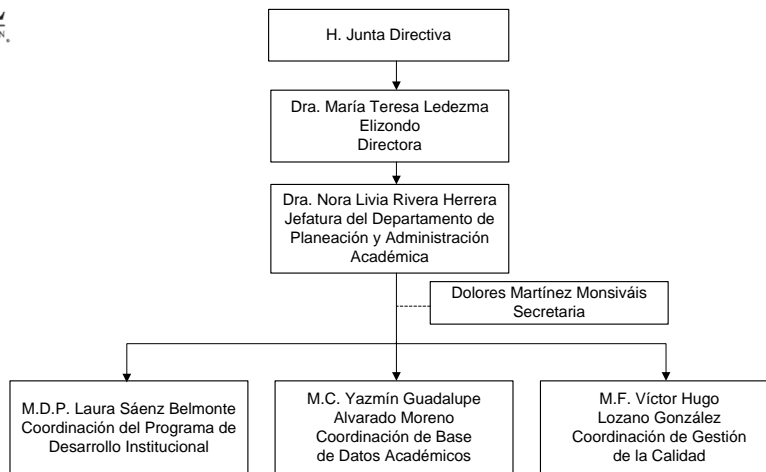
H. Junta Directiva

Dra. María Teresa Ledezma Elizondo
Directora

Dra. Nora Livia Rivera Herrera
Jefatura del Departamento de Planeación y Administración Académica

Dolores Martínez Monsiváis
Secretaria

M.D.P. Laura Sáenz Belmonte
Coordinación del Programa de Desarrollo Institucional

M.C. Yazmín Guadalupe Alvarado Moreno
Coordinación de Base de Datos Académicos

M.F. Víctor Hugo Lozano González
Coordinación de Gestión de la Calidad